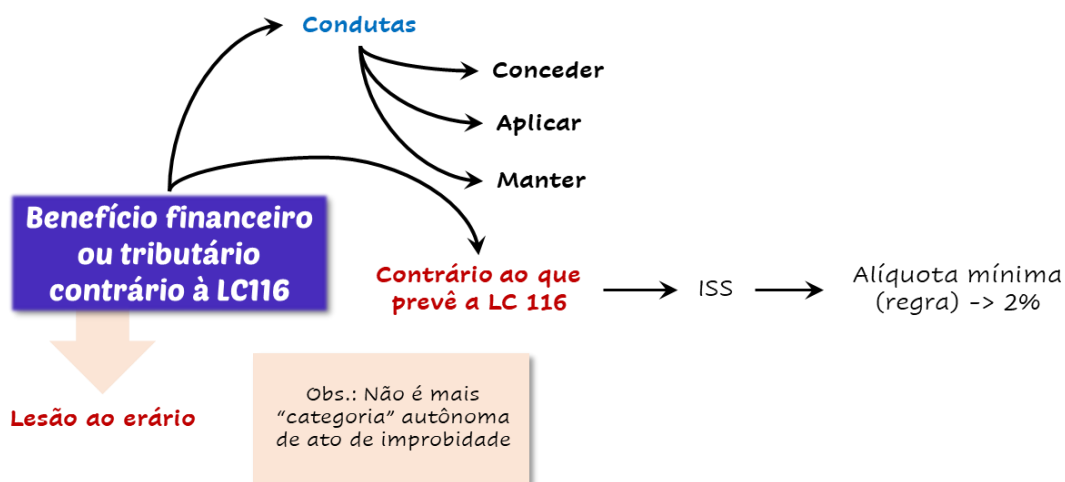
Condutas

Conceder

Aplicar

Manter

Benefício financeiro ou tributário contrário à LC116

Contrário ao que prevê a LC 116

ISS

Alíquota mínima (regra) -> 2%

Lesão ao erário

Obs.: Não é mais "categoria" autônoma de ato de improbidade